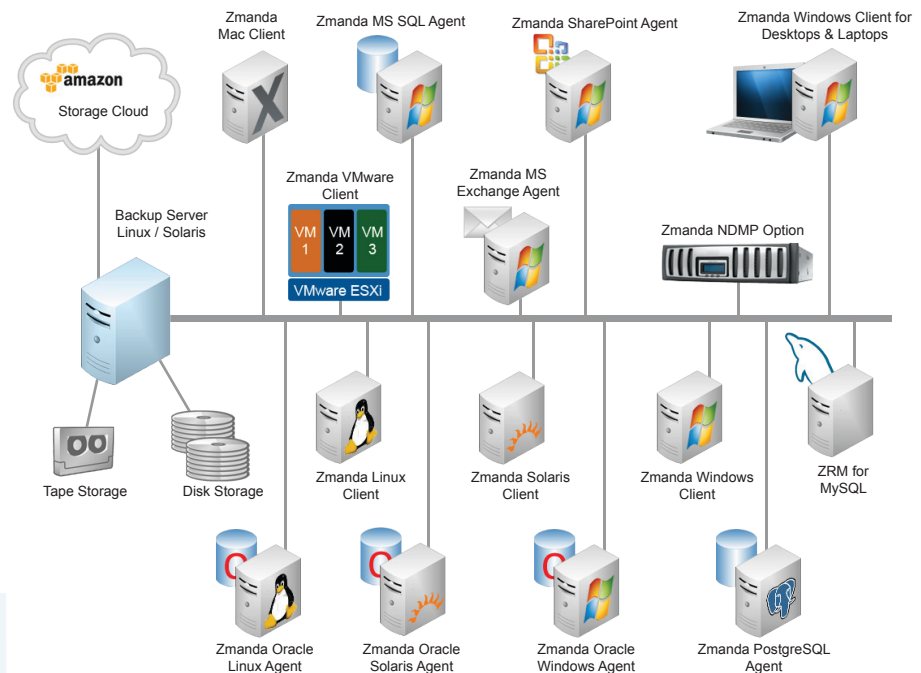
amazon
Storage Cloud

Zmanda Mac Client

Zmanda MS SQL Agent

Zmanda SharePoint Agent

Zmanda Windows Client for Desktops & Laptops

Backup Server Linux / Solaris

Zmanda VMware Client

VM 1
VM 2
VM 3
VMware ESXi

Zmanda MS Exchange Agent

Zmanda NDMP Option

Tape Storage

Disk Storage

Zmanda Linux Client

Zmanda Solaris Client

Zmanda Windows Client

ZRM for MySQL

Zmanda Oracle Linux Agent

Zmanda Oracle Solaris Agent

Zmanda Oracle Windows Agent

Zmanda PostgreSQL Agent